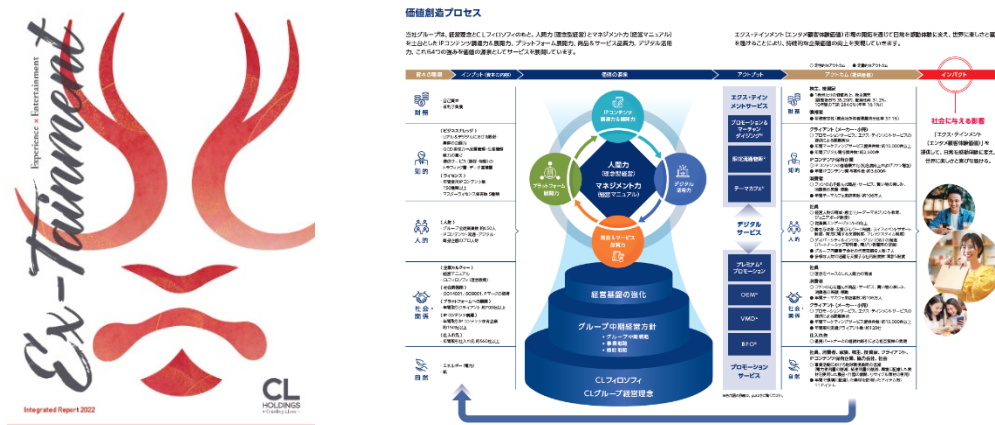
Experience × Entertainment

Ex-Tainment

CL HOLDINGS

Integrated Report 2022

価値創造プロセス

当社グループは、経営理念とCLフィロソフィのもと、人間力（理念型経営）とマネジメント力（経営マニュアル）を土台とした IPコンテンツ創造力&展開力、プラットフォーム展開力、商品&サービス企画力、デジタル活用力、これら4つの強みを最適な連携としてサービスを展開しています。

エクス・テインメント（エンタメ感動体験創造）を個の満足を通じて日常を感動体験に変え、世界に楽しさと夢を届けることにより、持続的な企業価値の向上を実現していきます。

資本の種類 | インプット | 価値の源泉 | アウトプット | アウトカム | インパクト

財務

知的

人的

社会・関係

自然

人間力（理念型経営）

マネジメント力（経営マニュアル）

IPコンテンツ創造力&展開力

デジタル活用力

プラットフォーム展開力

商品&サービス企画力

経営基盤の強化

グループ中期経営方針

CLフィロソフィ

CLグループ経営理念

エクス・テインメントサービス

プロモーション&マーケティング

デジタルサービス

プロモーションサービス

プレミアム・プロモーション

OEM

VMD

BPO

社会に与える影響

「エクス・テインメント（エンタメ感動体験創造）」を通じて、日常を感動体験に変え、世界に楽しさと夢を届ける

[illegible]